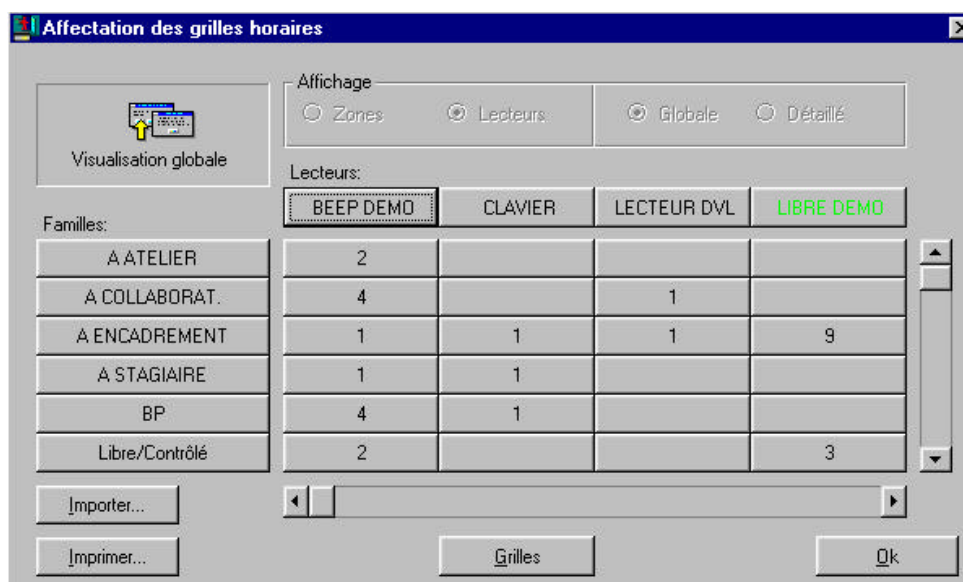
Affectation des grilles horaires

Visualisation globale

Affichage
Zones
Lecteurs
Globale
Détaillé

Lecteurs:

Familles:

| | BEEP DEMO | CLAVIER | LECTEUR DVL | LIBRE DEMO |
|---|---|---|---|---|
| A ATELIER | 2 | | | |
| A COLLABORAT. | 4 | | 1 | |
| A ENCADREMENT | 1 | 1 | 1 | 9 |
| A STAGIAIRE | 1 | 1 | | |
| BP | 4 | 1 | | |
| Libre/Contrôlé | 2 | | | 3 |

Importer...

Imprimer...

Grilles

Ok